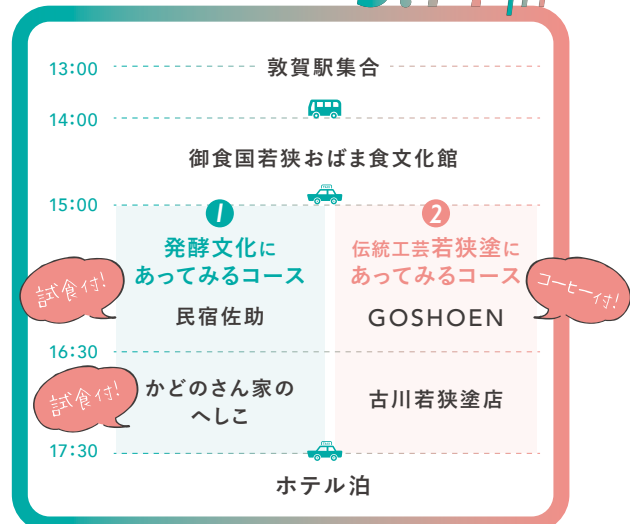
13:00 敦賀駅集合

14:00

御食国若狭おばま食文化館

15:00

1
発酵文化にあってみるコース

試食付!

民宿佐助

2
伝統工芸若狭塗にあってみるコース

コーヒー付!

GOSHOEN

16:30

試食付!

かどのさん家のへしこ

古川若狭塗店

17:30

ホテル泊